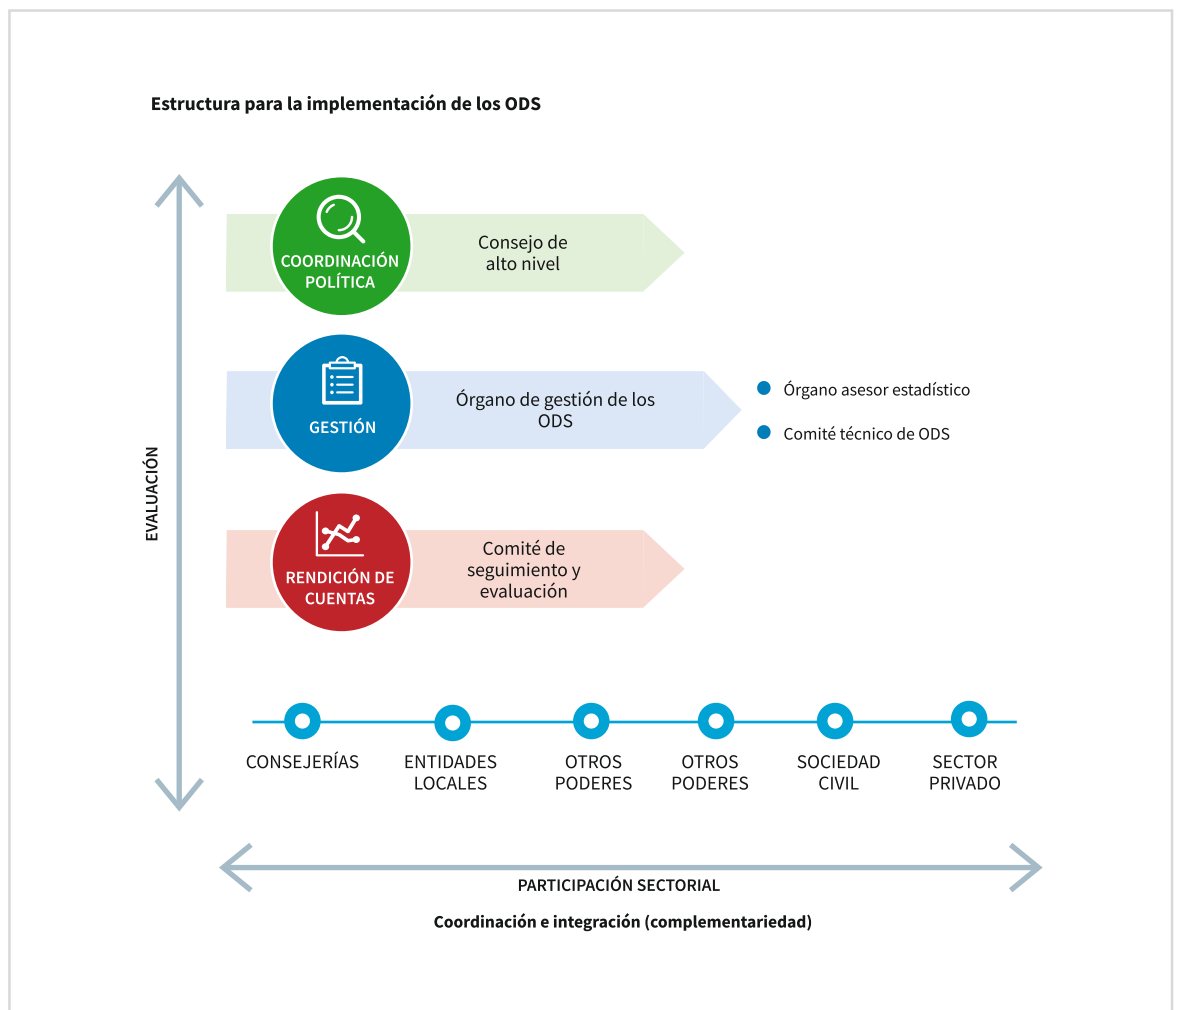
Estructura para la implementación de los ODS

EVALUACIÓN

COORDINACIÓN POLÍTICA

Consejo de alto nivel

GESTIÓN

Órgano de gestión de los ODS

Órgano asesor estadístico

Comité técnico de ODS

RENDICIÓN DE CUENTAS

Comité de seguimiento y evaluación

CONSEJERÍAS

ENTIDADES LOCALES

OTROS PODERES

OTROS PODERES

SOCIEDAD CIVIL

SECTOR PRIVADO

PARTICIPACIÓN SECTORIAL

Coordinación e integración (complementariedad)